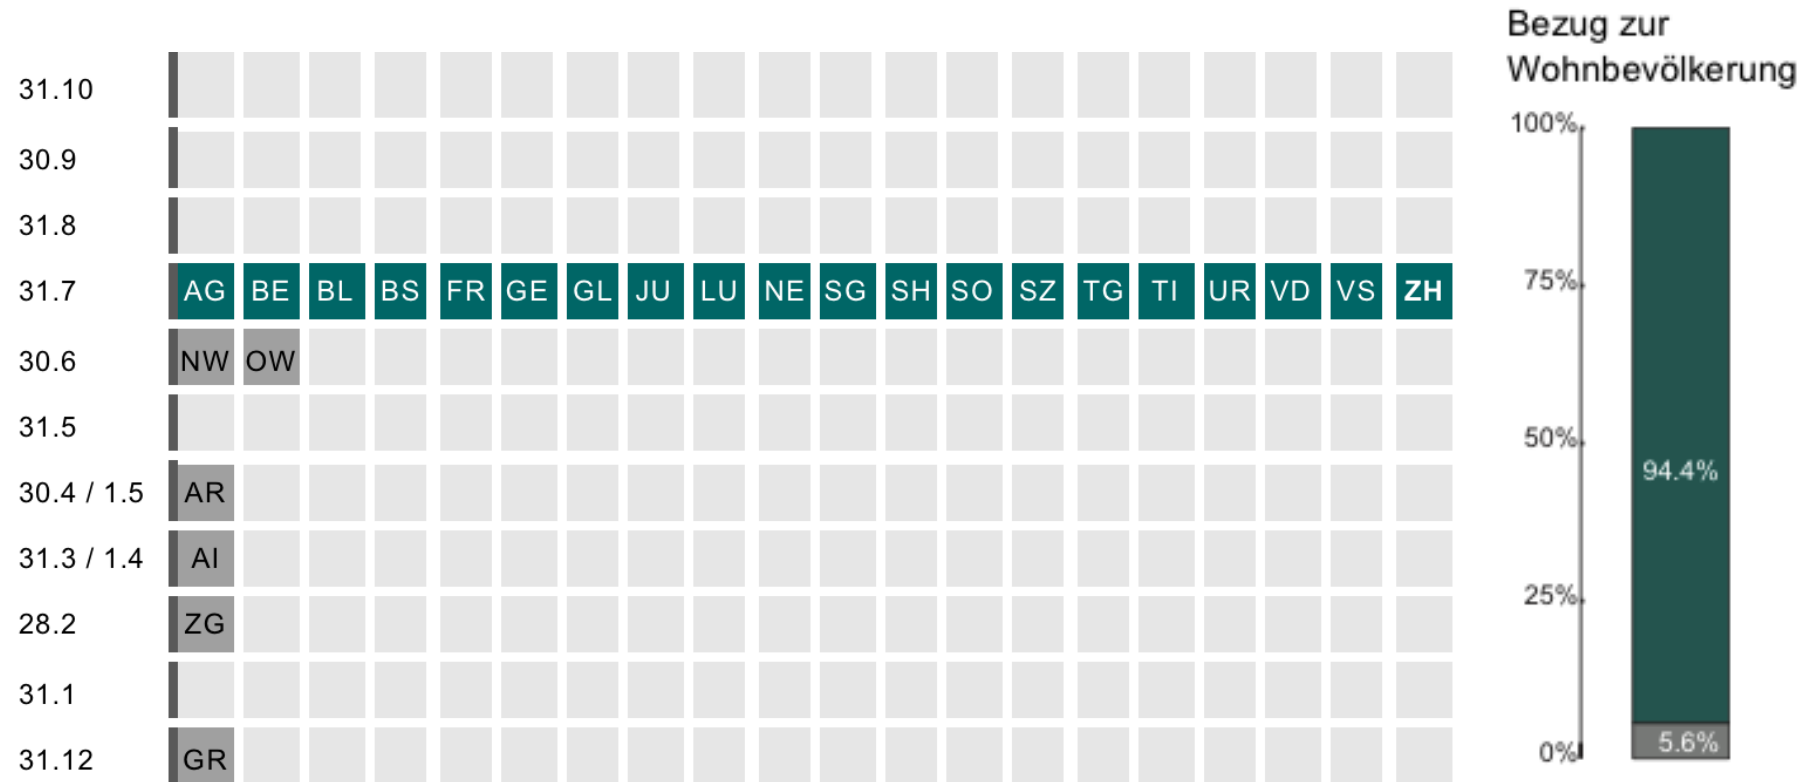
31.10
30.9
31.8
31.7 AG BE BL BS FR GE GL JU LU NE SG SH SO SZ TG TI UR VD VS ZH
30.6 NW OW
31.5
30.4 / 1.5 AR
31.3 / 1.4 AI
28.2 ZG
31.1
31.12 GR

Bezug zur Wohnbevölkerung

100%
75%
50%
25%
0%

94.4%
5.6%